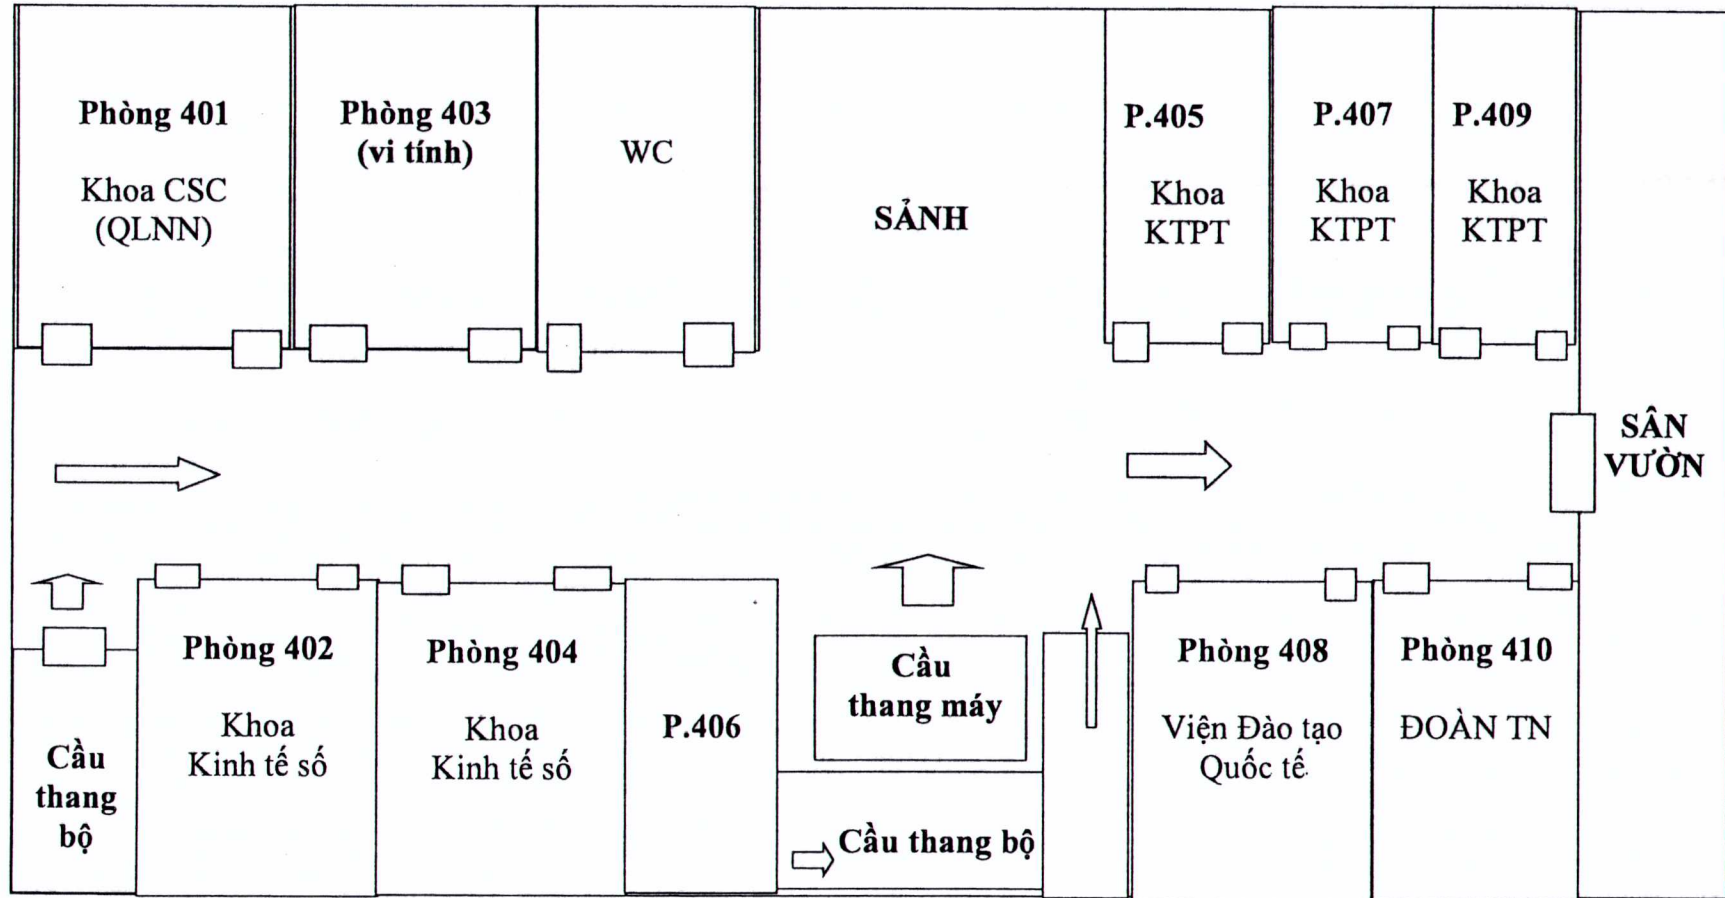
Phòng 401

Khoa CSC (QLNN)

Phòng 403 (vi tính)

WC

SẢNH

P.405

Khoa KTPT

P.407

Khoa KTPT

P.409

Khoa KTPT

SÂN VƯỜN

Cầu thang bộ

Phòng 402

Khoa Kinh tế số

Phòng 404

Khoa Kinh tế số

P.406

Cầu thang máy

Cầu thang bộ

Phòng 408

Viện Đào tạo Quốc tế

Phòng 410

ĐOÀN TN